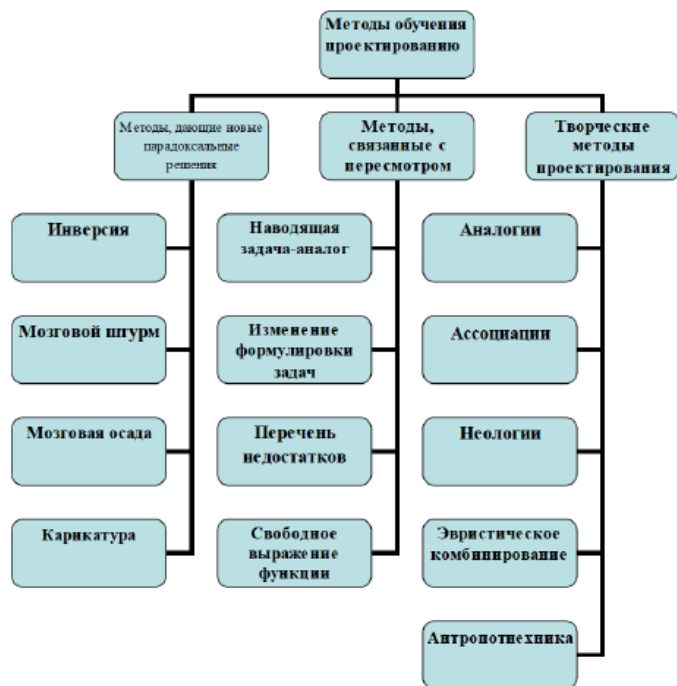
Методы обучения проектированию

Методы, дающие новые парадоксальные решения

Методы, связанные с пересмотром

Творческие методы проектирования

Инверсия

Мозговой штурм

Мозговая осада

Карикатура

Наводящая задача-аналог

Изменение формулировки задач

Перечень недостатков

Свободное выражение функции

Аналогии

Ассоциации

Неологии

Эвристическое комбинирование

Антропотехника